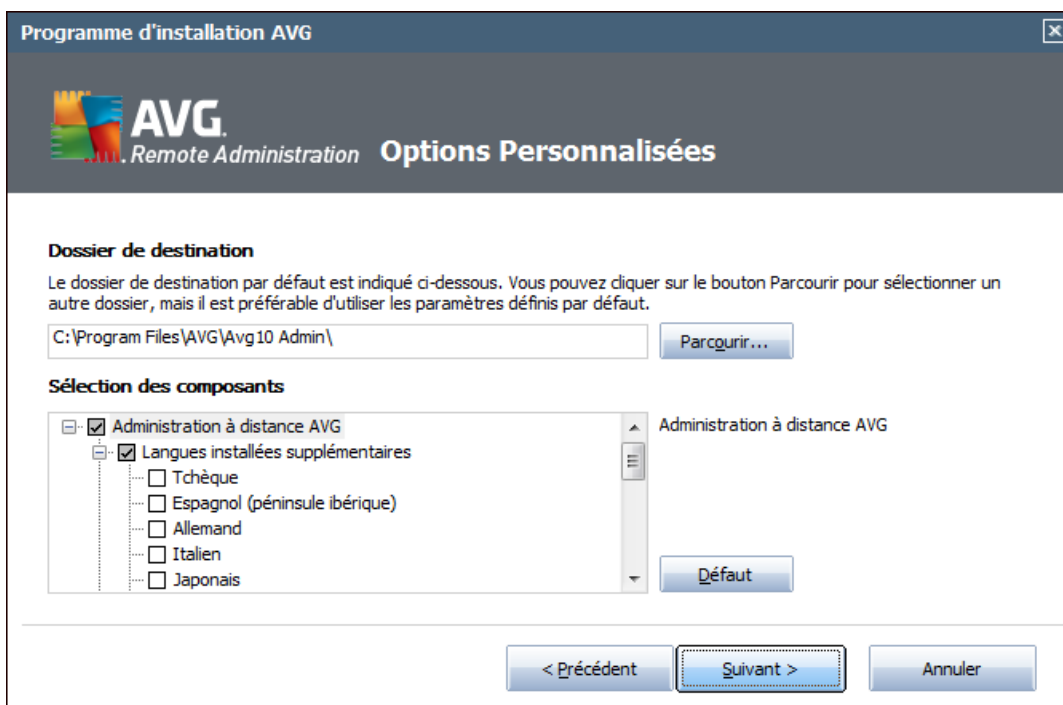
Programme d'installation AVG

AVG. Remote Administration Options Personnalisées

Dossier de destination

Le dossier de destination par défaut est indiqué ci-dessous. Vous pouvez cliquer sur le bouton Parcourir pour sélectionner un autre dossier, mais il est préférable d'utiliser les paramètres définis par défaut.

C:\Program Files\AVG\Avg10 Admin\

Parcourir...

Sélection des composants

Administration à distance AVG
Langues installées supplémentaires
Tchèque
Espagnol (péninsule ibérique)
Allemand
Italien
Japonais

Administration à distance AVG

Défaut

< Précédent

Suivant >

Annuler